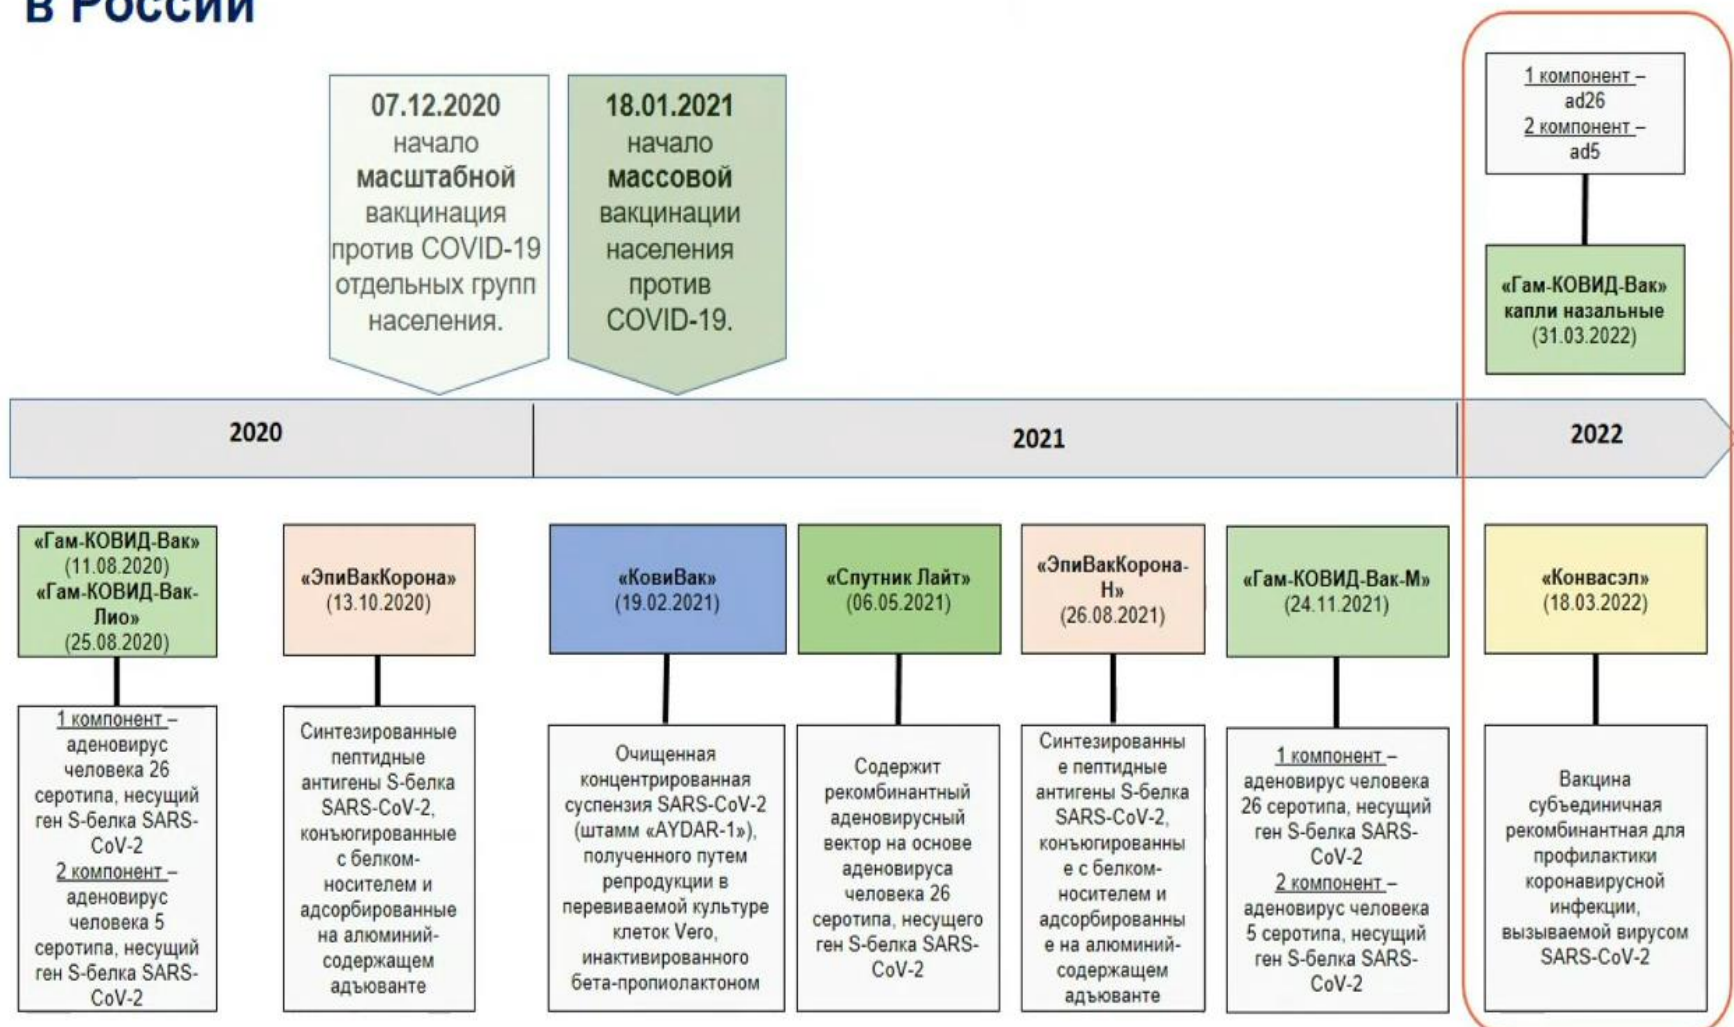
в России

07.12.2020 начало масштабной вакцинация против COVID-19 отдельных групп населения.

18.01.2021 начало массовой вакцинации населения против COVID-19.

1 компонент – ad26
2 компонент – ad5

«Гам-КОВИД-Вак» капли назальные (31.03.2022)

2020

2021

2022

«Гам-КОВИД-Вак» (11.08.2020) «Гам-КОВИД-Вак-Лио» (25.08.2020)

1 компонент – аденовирус человека 26 серотипа, несущий ген S-белка SARS-CoV-2
2 компонент – аденовирус человека 5 серотипа, несущий ген S-белка SARS-CoV-2

«ЭпиВакКорона» (13.10.2020)

Синтезированные пептидные антигены S-белка SARS-CoV-2, конъюгированные с белком-носителем и адсорбированные на алюминий-содержащем адъюванте

«КовиВак» (19.02.2021)

Очищенная концентрированная суспензия SARS-CoV-2 (штамм «AYDAR-1»), полученного путем репродукции в перевиваемой культуре клеток Vero, инактивированного бета-пропиолактоном

«Спутник Лайт» (06.05.2021)

Содержит рекомбинантный аденовирусный вектор на основе аденовируса человека 26 серотипа, несущего ген S-белка SARS-CoV-2

«ЭпиВакКорона-Н» (26.08.2021)

Синтезированные пептидные антигены S-белка SARS-CoV-2, конъюгированные с белком-носителем и адсорбированные на алюминий-содержащем адъюванте

«Гам-КОВИД-Вак-М» (24.11.2021)

1 компонент – аденовирус человека 26 серотипа, несущий ген S-белка SARS-CoV-2
2 компонент – аденовирус человека 5 серотипа, несущий ген S-белка SARS-CoV-2

«Конвасэл» (18.03.2022)

Вакцина субъединичная рекомбинантная для профилактики коронавирусной инфекции, вызываемой вирусом SARS-CoV-2